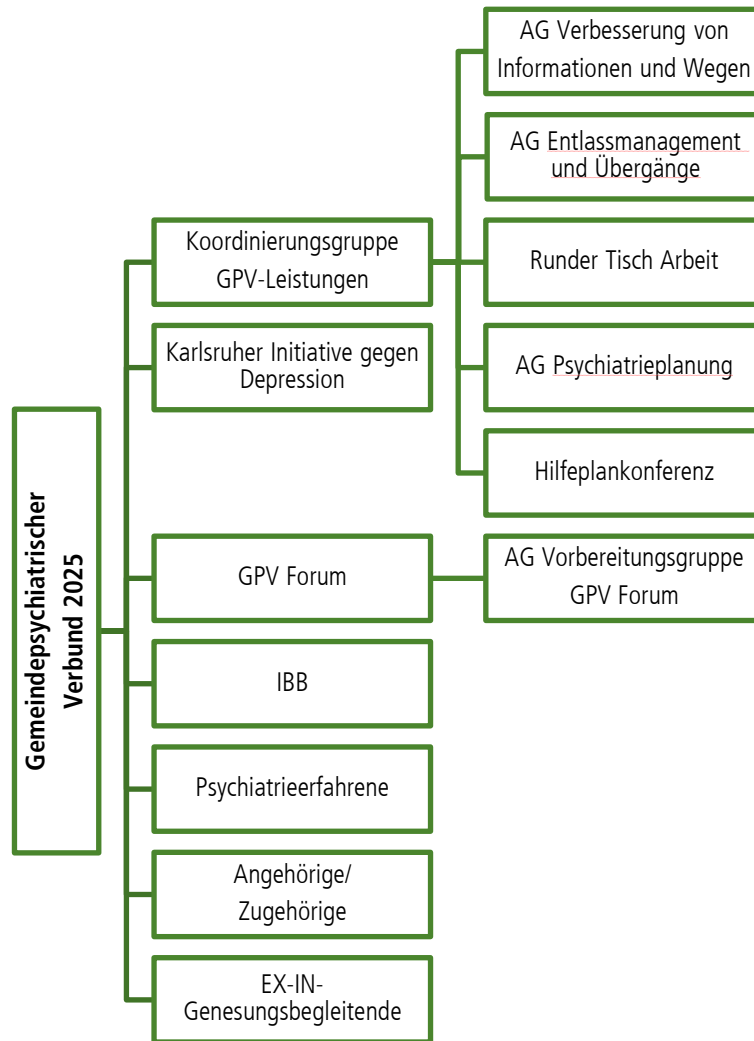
Gemeindepsychiatrischer Verbund 2025

Koordinierungsgruppe GPV-Leistungen

AG Verbesserung von Informationen und Wegen

AG Entlassmanagement und Übergänge

Runder Tisch Arbeit

AG Psychiatrieplanung

Hilfeplankonferenz

Karlsruher Initiative gegen Depression

GPV Forum

AG Vorbereitungsgruppe GPV Forum

IBB

Psychiatrieerfahrene

Angehörige/ Zugehörige

EX-IN-Genesungsbegleitende